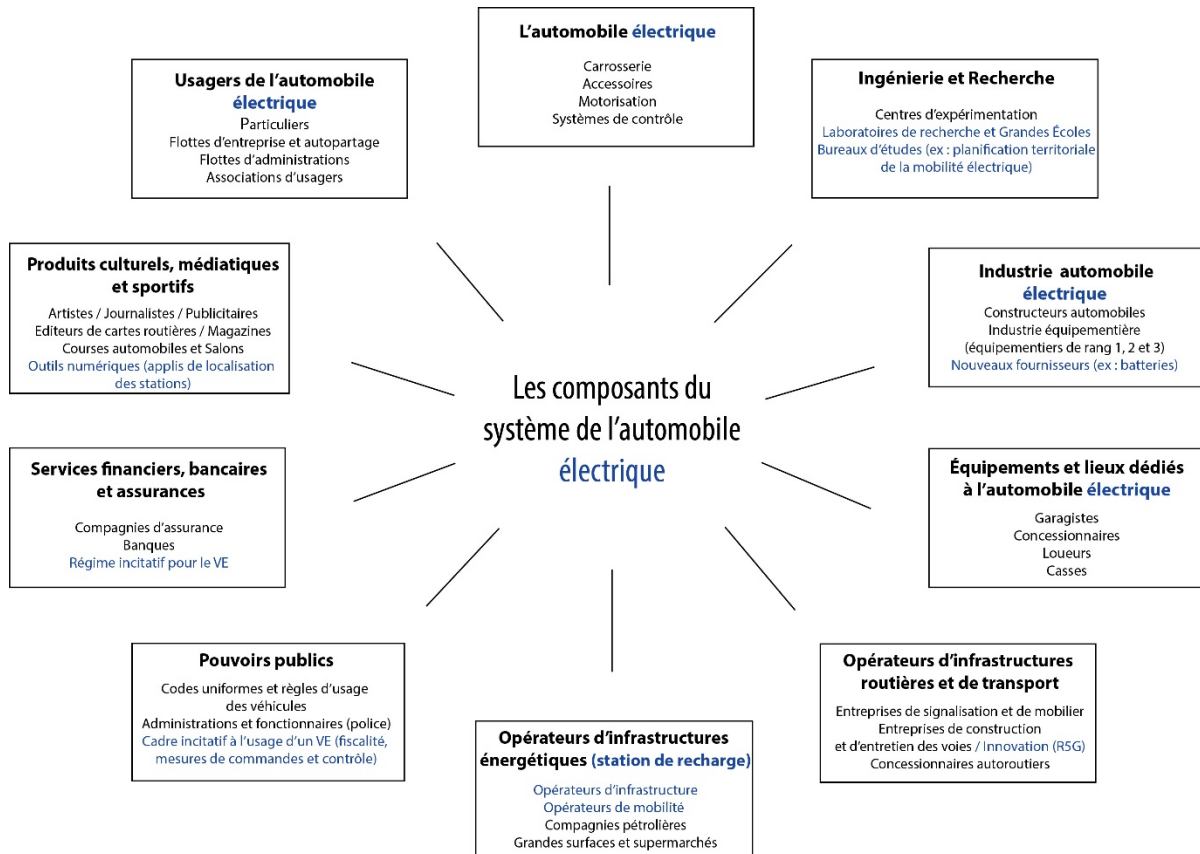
L'automobile électrique

Carrosserie
Accessoires
Motorisation
Systèmes de contrôle

Usagers de l'automobile électrique
Particuliers
Flottes d'entreprise et autopartage
Flottes d'administrations
Associations d'usagers

Ingénierie et Recherche

Centres d'expérimentation
Laboratoires de recherche et Grandes Écoles
Bureaux d'études (ex : planification territoriale de la mobilité électrique)

Produits culturels, médiatiques et sportifs

Artistes / Journalistes / Publicitaires
Editeurs de cartes routières / Magazines
Courses automobiles et Salons
Outils numériques (applis de localisation des stations)

Industrie automobile électrique
Constructeurs automobiles
Industrie équipementière
(équipementiers de rang 1, 2 et 3)
Nouveaux fournisseurs (ex : batteries)

Les composants du système de l'automobile électrique

Services financiers, bancaires et assurances

Compagnies d'assurance
Banques
Régime incitatif pour le VE

Équipements et lieux dédiés à l'automobile électrique

Garagistes
Concessionnaires
Loueurs
Casses

Pouvoirs publics

Codes uniformes et règles d'usage des véhicules
Administrations et fonctionnaires (police)
Cadre incitatif à l'usage d'un VE (fiscalité, mesures de commandes et contrôle)

Opérateurs d'infrastructures routières et de transport

Entreprises de signalisation et de mobilier
Entreprises de construction et d'entretien des voies / Innovation (R5G)
Concessionnaires autoroutiers

Opérateurs d'infrastructures énergétiques (station de recharge)

Opérateurs d'infrastructure
Opérateurs de mobilité
Compagnies pétrolières
Grandes surfaces et supermarchés